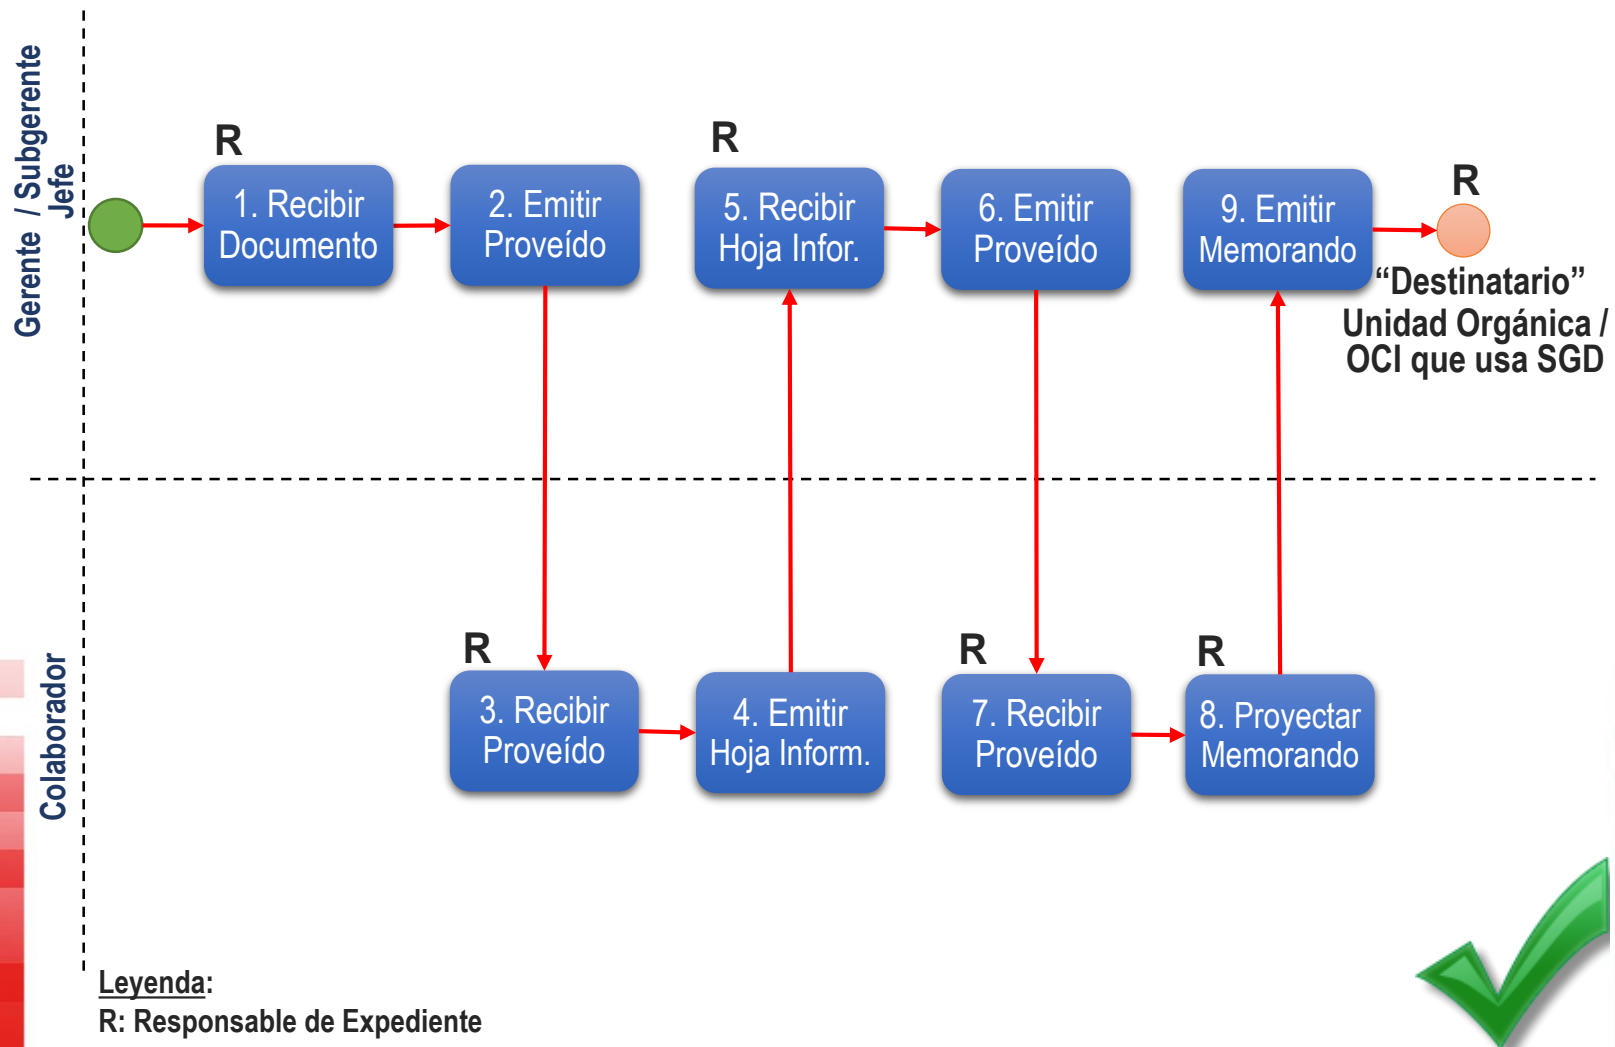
Gerente / Subgerente Jefe

R
1. Recibir Documento

2. Emitir Proveído

R
5. Recibir Hoja Infor.

6. Emitir Proveído

9. Emitir Memorando

R
“Destinatario” Unidad Orgánica / OCI que usa SGD

Colaborador

R
3. Recibir Proveído

4. Emitir Hoja Inform.

R
7. Recibir Proveído

R
8. Proyectar Memorando

Leyenda:
R: Responsable de Expediente